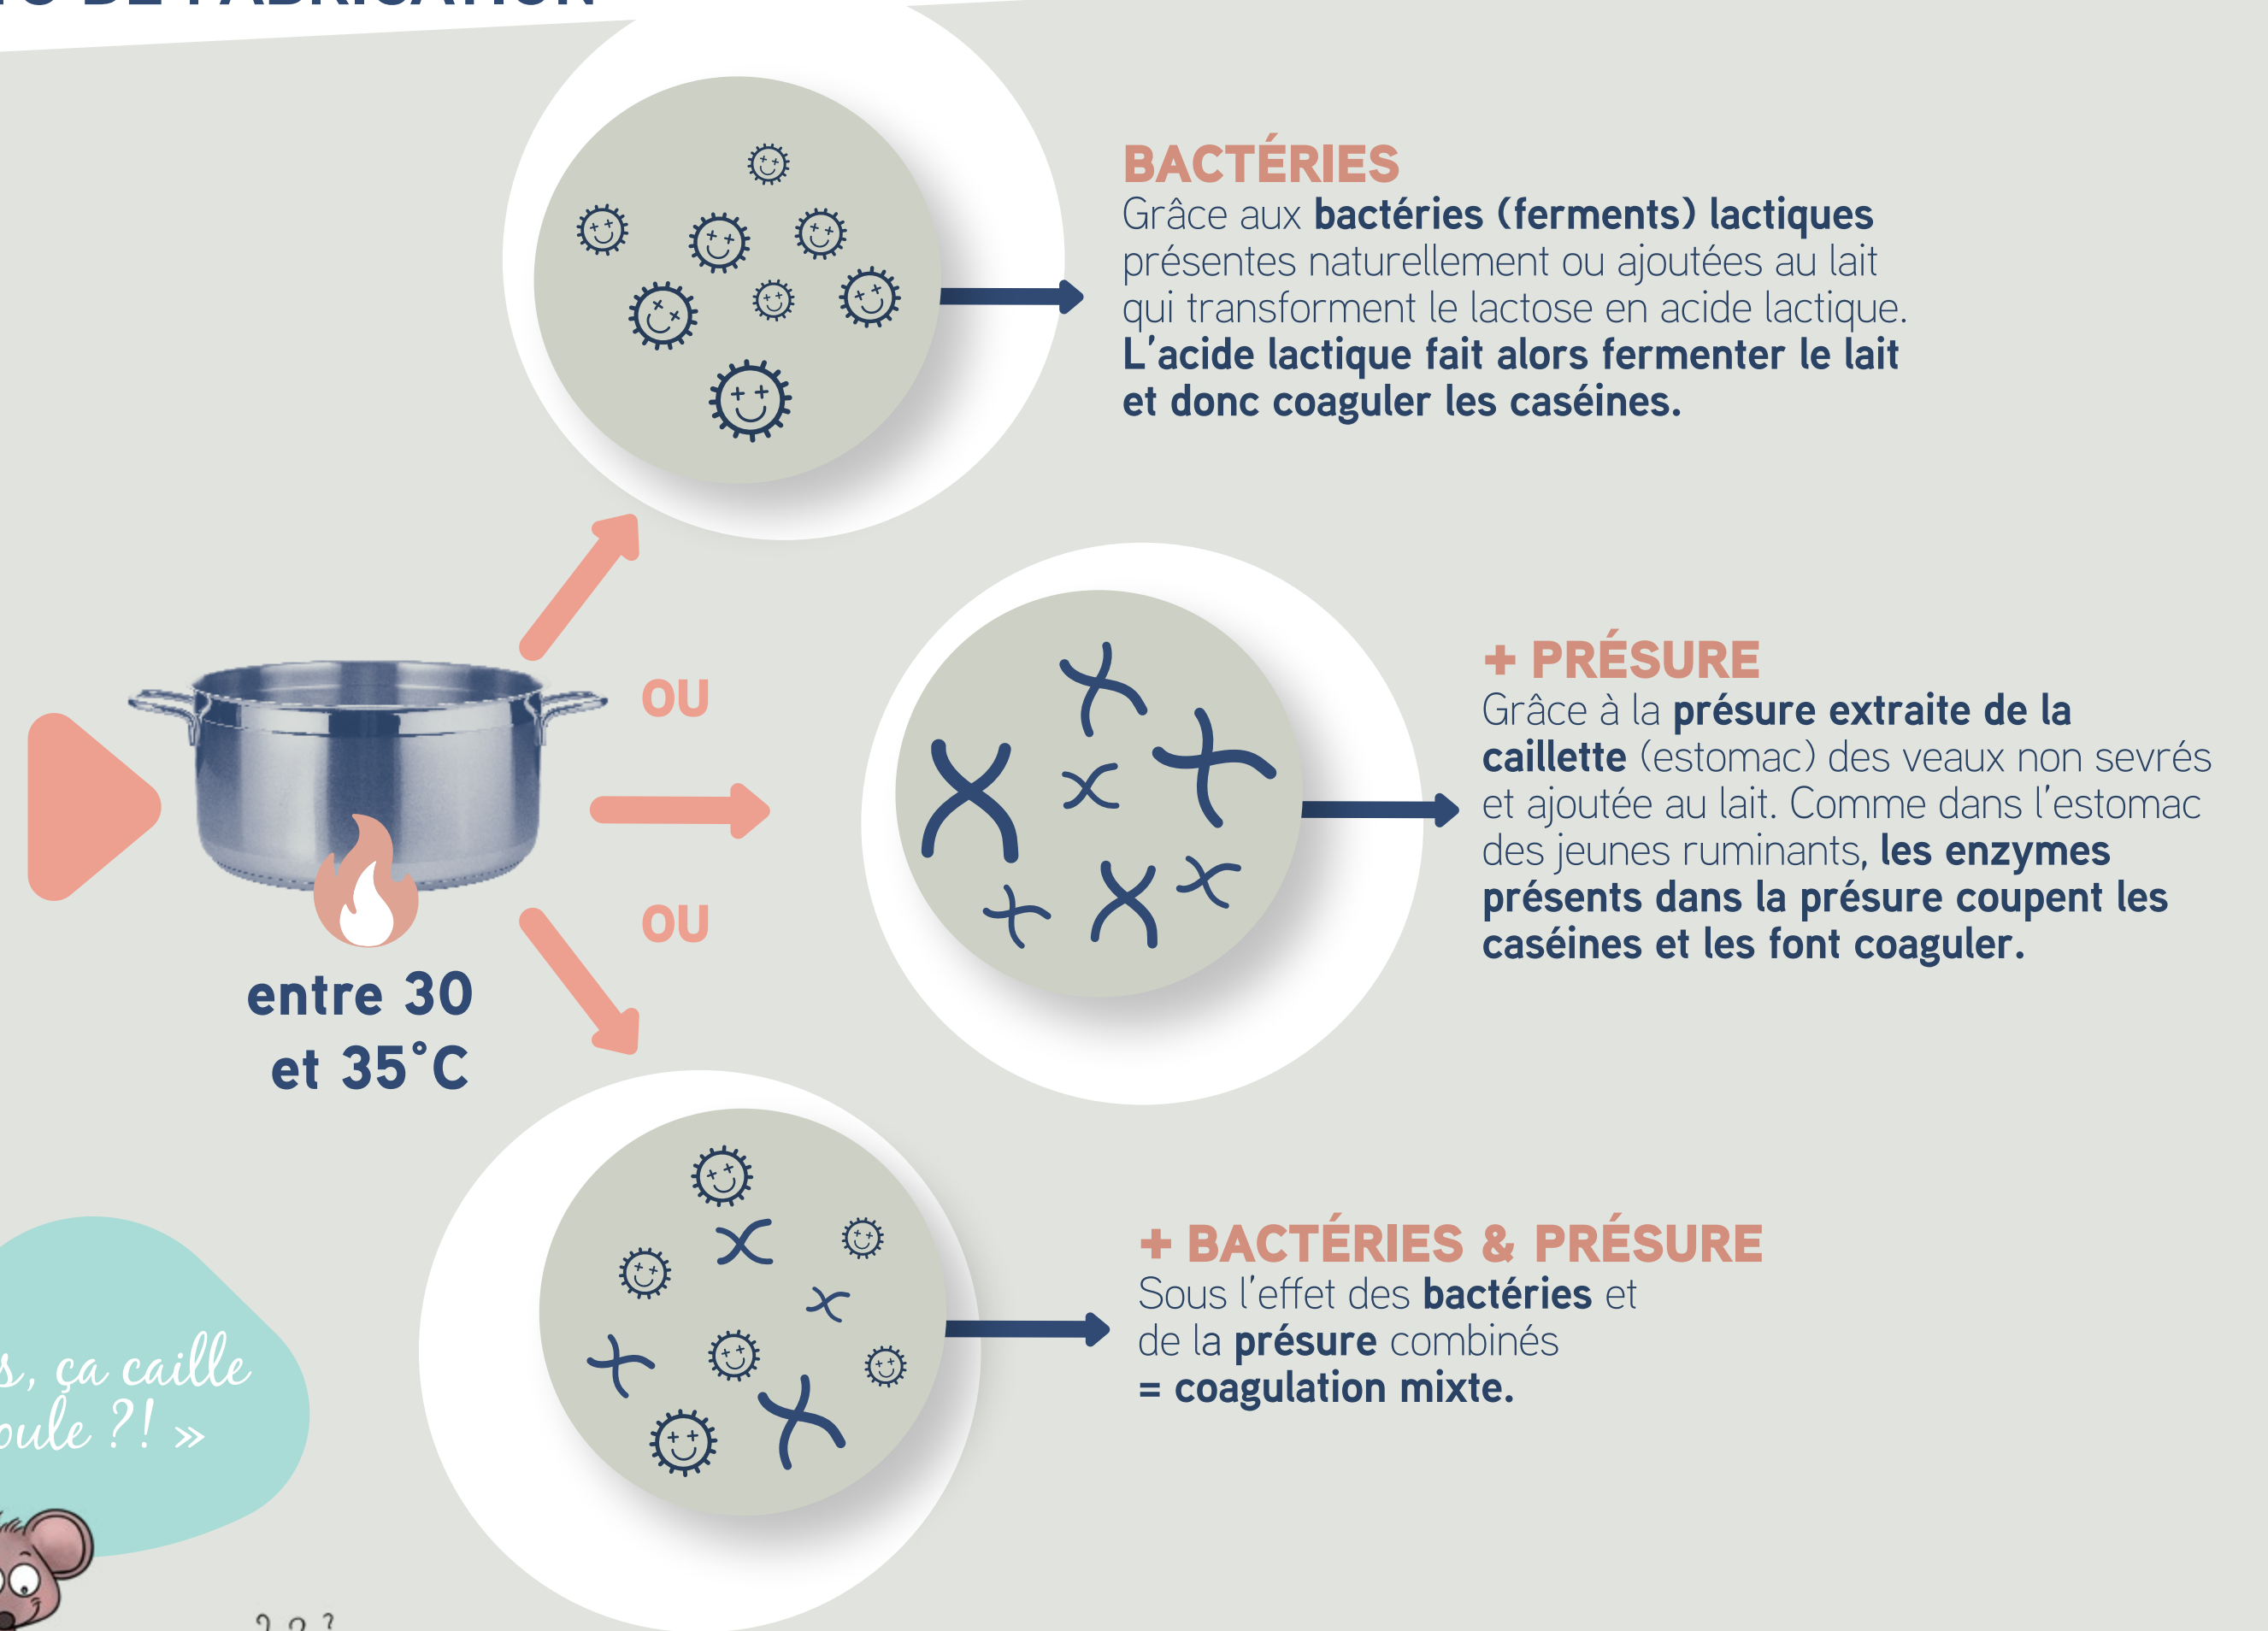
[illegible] DE FABRICATION

BACTÉRIES
Grâce aux **bactéries (ferments) lactiques** présentes naturellement ou ajoutées au lait qui transforment le lactose en acide lactique. **L'acide lactique fait alors fermenter le lait et donc coaguler les caséines.**

OU

OU

entre 30 et 35°C

+ PRÉSURE
Grâce à la **présure extraite de la caillette** (estomac) des veaux non sevrés et ajoutée au lait. Comme dans l'estomac des jeunes ruminants, **les enzymes présents dans la présure coupent les caséines et les font coaguler.**

+ BACTÉRIES & PRÉSURE
Sous l'effet des **bactéries** et de la **présure** combinés **= coagulation mixte.**

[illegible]s, ça caille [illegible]oule ?! »

? ? ?